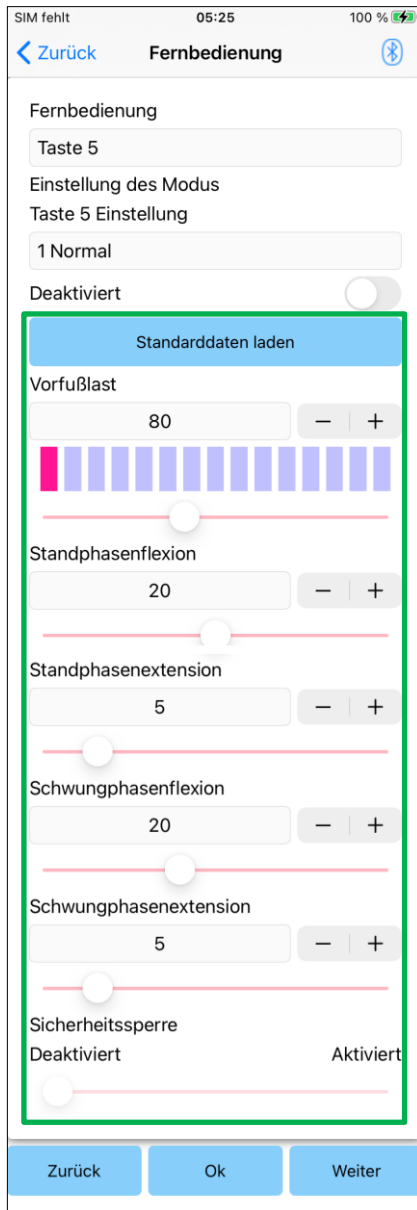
SIM fehlt
05:25
100 %

Zurück
Fernbedienung

Fernbedienung
Taste 5
Einstellung des Modus
Taste 5 Einstellung
1 Normal
Deaktiviert

Standarddaten laden

Vorfußlast
80
−
+

Standphasenflexion
20
−
+

Standphasenextension
5
−
+

Schwungphasenflexion
20
−
+

Schwungphasenextension
5
−
+

Sicherheitssperre
Deaktiviert
Aktiviert

Zurück
Ok
Weiter